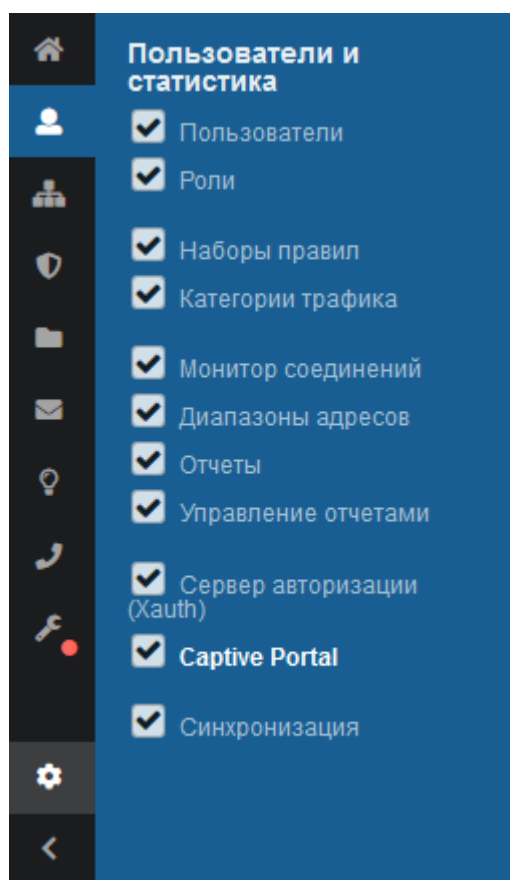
Пользователи и статистика

Пользователи

Роли

Наборы правил

Категории трафика

Монитор соединений

Диапазоны адресов

Отчеты

Управление отчетами

Сервер авторизации (Xauth)

Captive Portal

Синхронизация